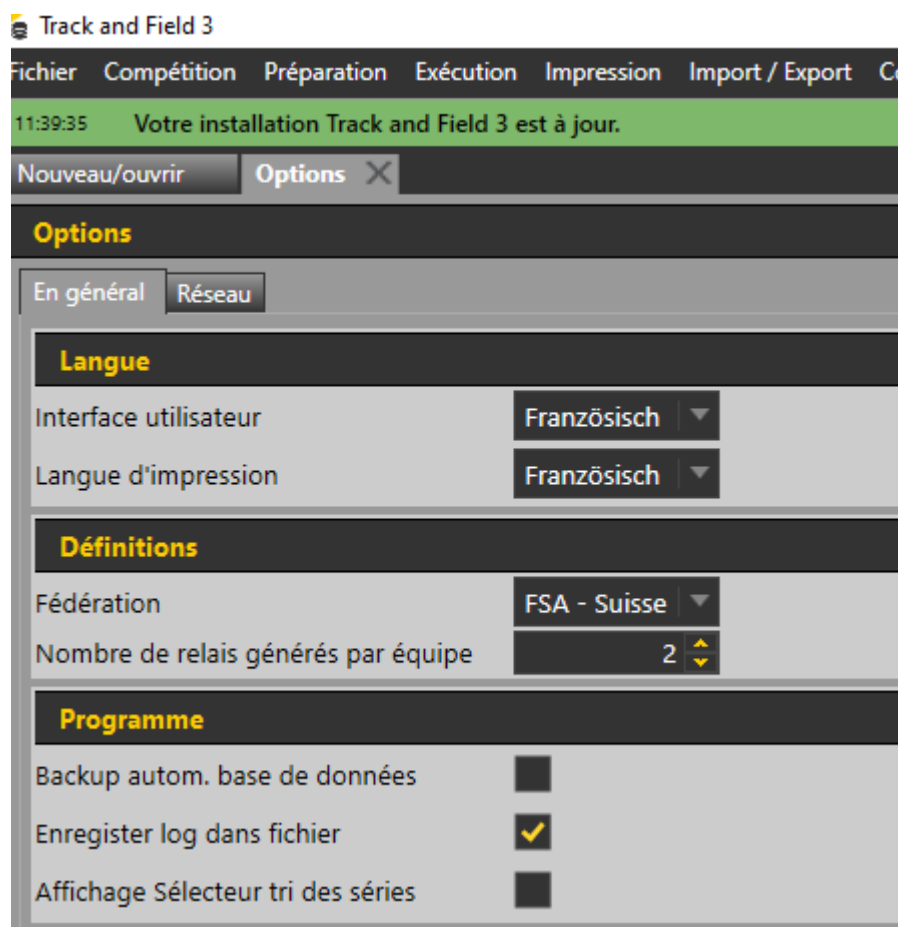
Track and Field 3

Fichier Compétition Préparation Exécution Impression Import / Export C

11:39:35 Votre installation Track and Field 3 est à jour.

Nouveau/ouvrir Options

Options

En général Réseau

Langue

Interface utilisateur Französisch

Langue d'impression Französisch

Définitions

Fédération FSA - Suisse

Nombre de relais générés par équipe 2

Programme

Backup autom. base de données

Enregister log dans fichier

Affichage Sélecteur tri des séries